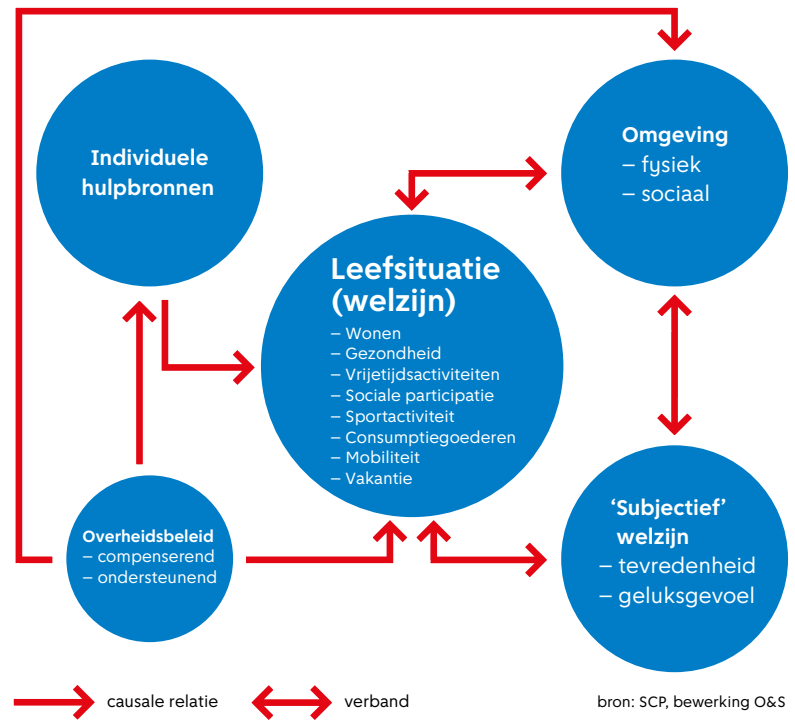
Individuele hulpbronnen

Omgeving
– fysiek
– sociaal

Leefsituatie (welzijn)
– Wonen
– Gezondheid
– Vrijetijdsactiviteiten
– Sociale participatie
– Sportactiviteit
– Consumptiegoederen
– Mobiliteit
– Vakantie

Overheidsbeleid
– compenserend
– ondersteunend

'Subjectief' welzijn
– tevredenheid
– geluksgevoel

causale relatie

verband

bron: SCP, bewerking O&S